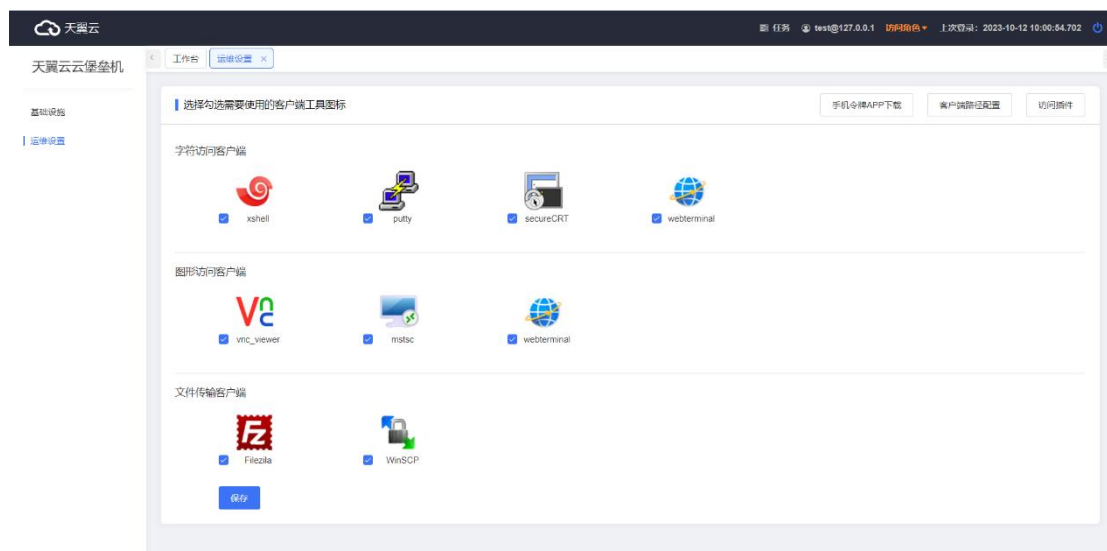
天翼云

任务 test@127.0.0.1 访问角色 上次登录：2023-10-12 10:00:54.702

天翼云云堡垒机

基础设施

运维设置

工作台 运维设置 ×

选择勾选需要使用的客户端工具图标

手机令牌APP下载 客户端路径配置 访问插件

字符访问客户端

xshell putty secureCRT webterminal

图形访问客户端

vnc_viewer mstsc webterminal

文件传输客户端

Filezila WinSCP

保存